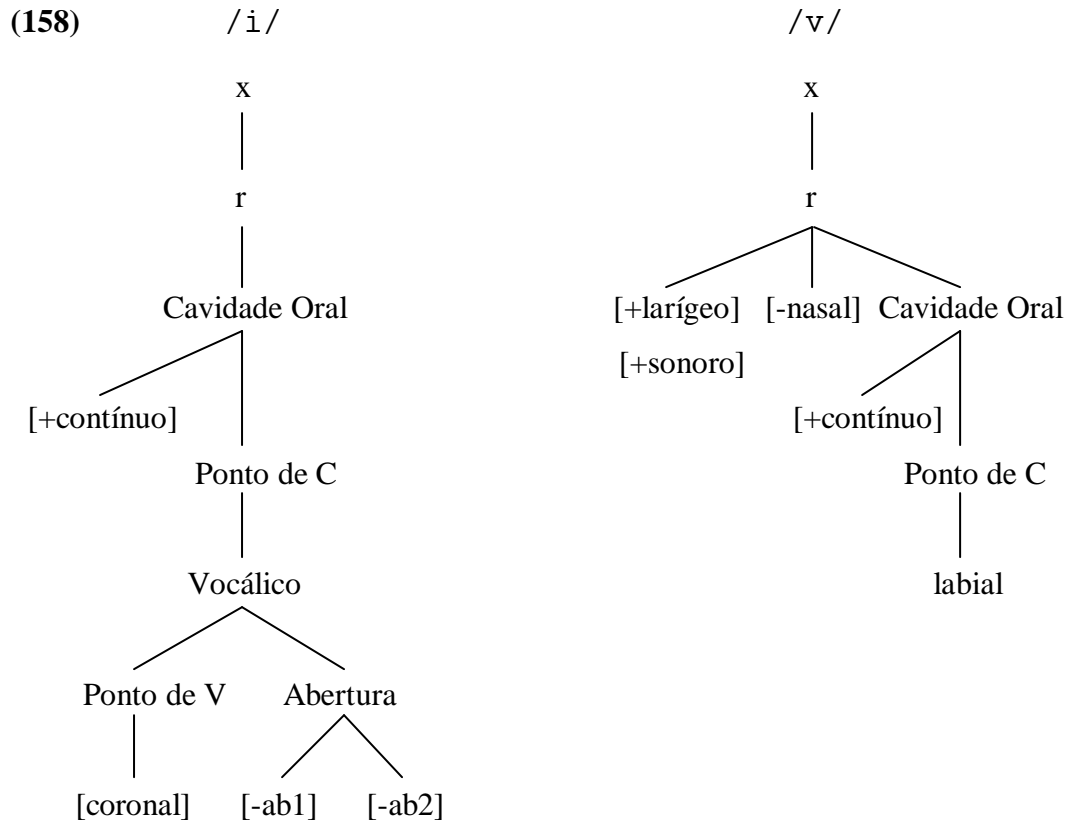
(158) /i/

x

r

Cavidade Oral

[+contínuo]

Ponto de C

Vocálico

Ponto de V

Abertura

[coronal] [-ab1] [-ab2]

/v/

x

r

[+laríngeo] [-nasal] Cavidade Oral

[+sonoro]

[+contínuo]

Ponto de C

labial